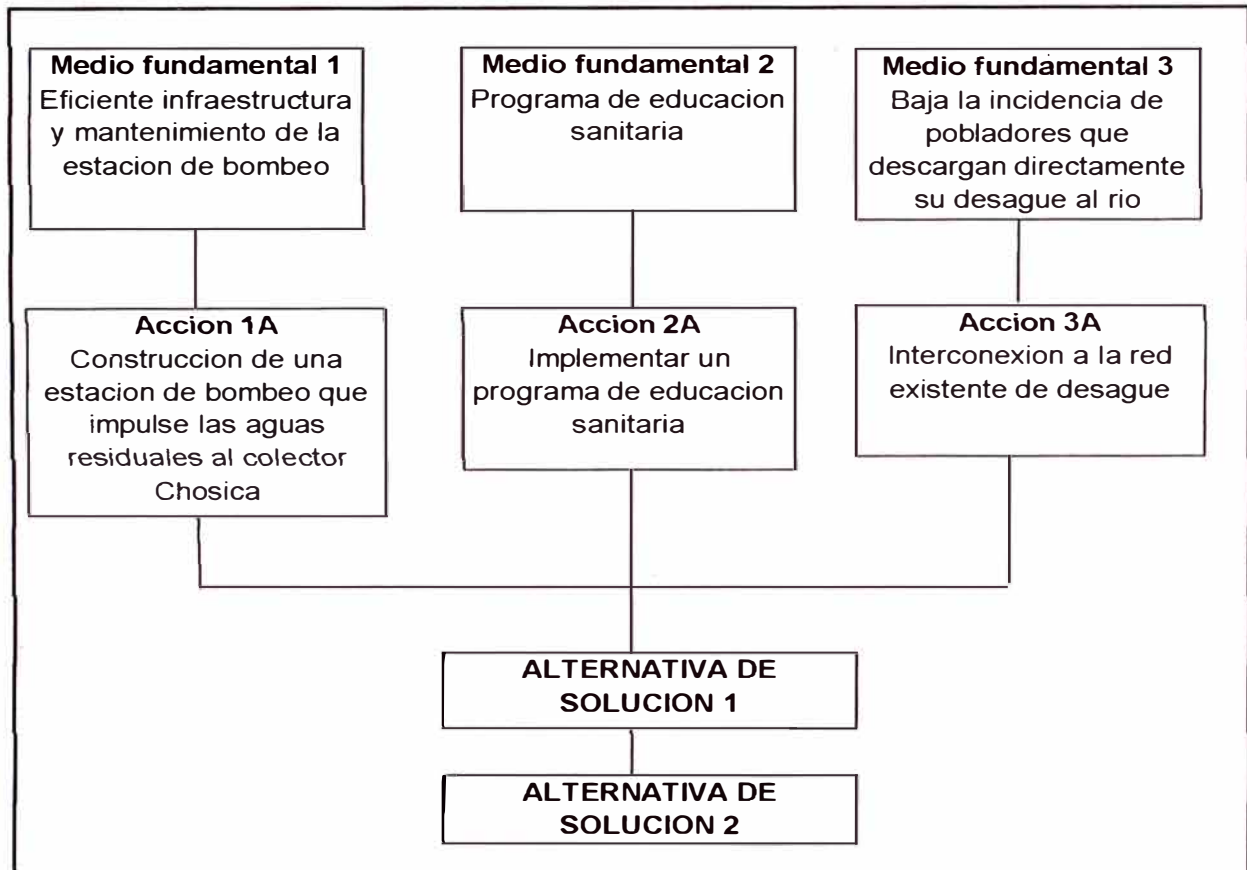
**Medio fundamental 1**
Eficiente infraestructura y mantenimiento de la estacion de bombeo

**Medio fundamental 2**
Programa de educacion sanitaria

**Medio fundamental 3**
Baja la incidencia de pobladores que descargan directamente su desague al rio

**Accion 1A**
Construccion de una estacion de bombeo que impulse las aguas residuales al colector Chosica

**Accion 2A**
Implementar un programa de educacion sanitaria

**Accion 3A**
Interconexion a la red existente de desague

**ALTERNATIVA DE SOLUCION 1**

**ALTERNATIVA DE SOLUCION 2**